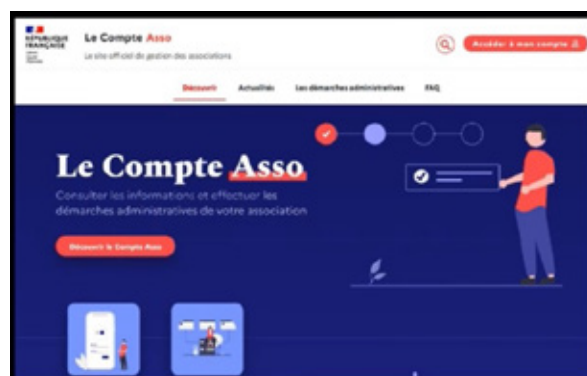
RÉPUBLIQUE FRANÇAISE

Le Compte Asso

Le site officiel de gestion des associations

Accéder à mon compte

Découvrir   Actualités   Les démarches administratives   FAQ

Le Compte Asso

Consulter les informations et effectuer les démarches administratives de votre association

Découvrir le Compte Asso